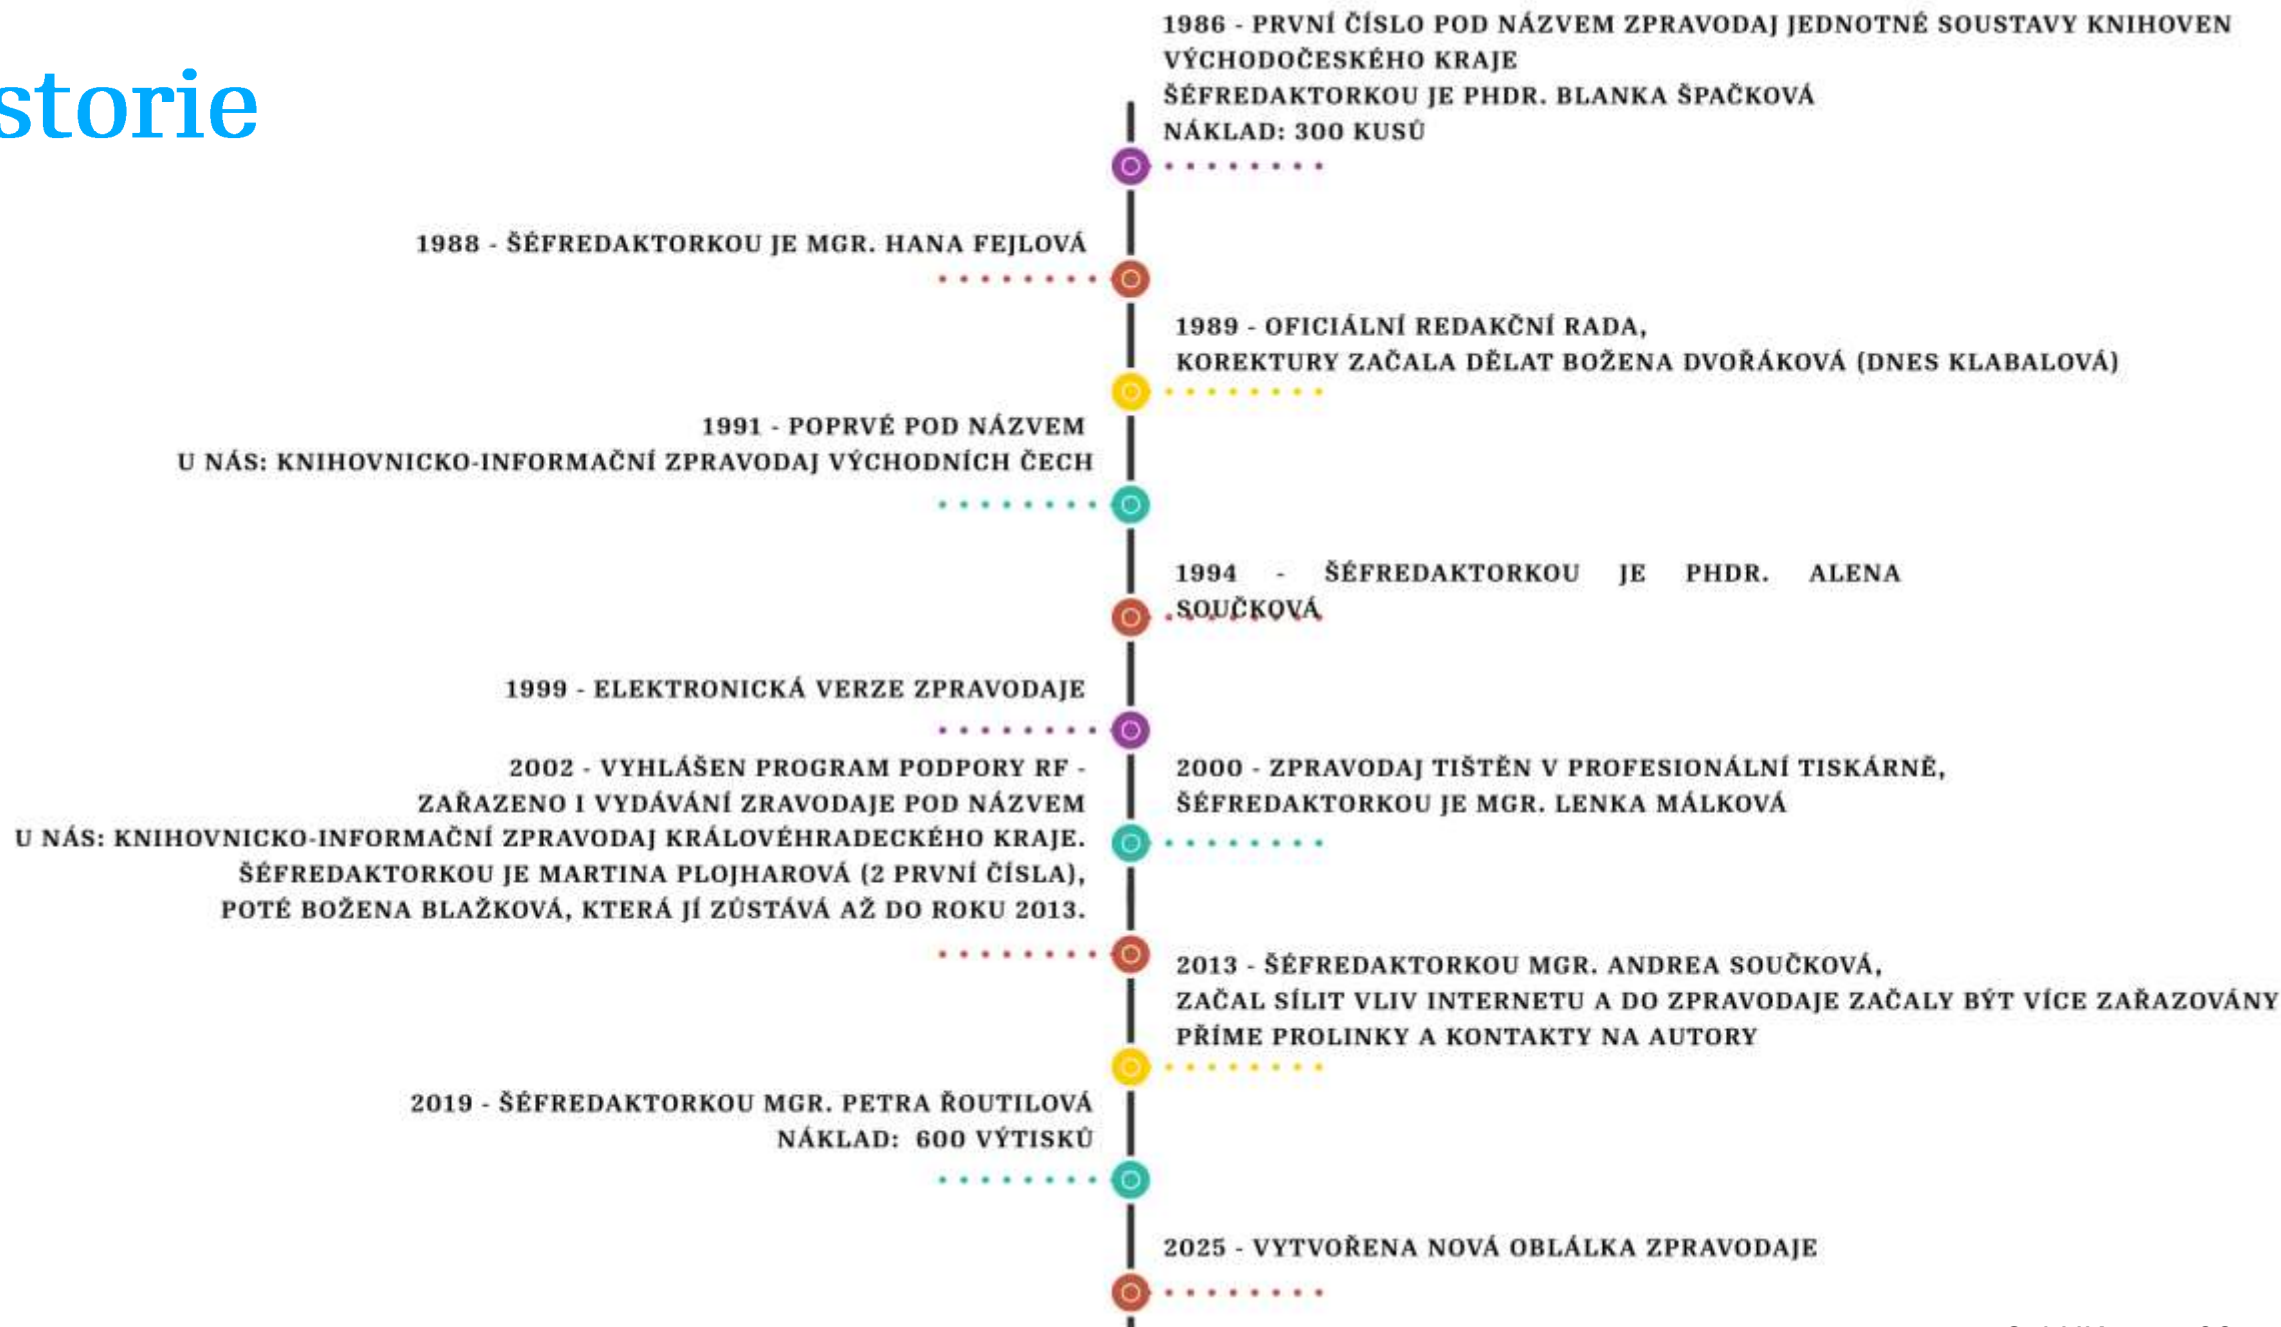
storie

1986 - PRVNÍ ČÍSLO POD NÁZVEM ZPRAVODAJ JEDNOTNÉ SOUSTAVY KNIHOVEN VÝCHODOČESKÉHO KRAJE
ŠÉFREDAKTORKOU JE PHDR. BLANKA ŠPAČKOVÁ
NÁKLAD: 300 KUSŮ

1988 - ŠÉFREDAKTORKOU JE MGR. HANA FEJLOVÁ

1989 - OFICIÁLNÍ REDAKČNÍ RADA,
KOREKTURY ZAČALA DĚLAT BOŽENA DVOŘÁKOVÁ (DNES KLABALOVÁ)

1991 - POPRVÉ POD NÁZVEM
U NÁS: KNIHOVNICKO-INFORMAČNÍ ZPRAVODAJ VÝCHODNÍCH ČECH

1994 - ŠÉFREDAKTORKOU JE PHDR. ALENA SOUČKOVÁ

1999 - ELEKTRONICKÁ VERZE ZPRAVODAJE

2002 - VYHLÁŠEN PROGRAM PODPORY RF - ZAŘAZENO I VYDÁVÁNÍ ZRAVODAJE POD NÁZVEM U NÁS: KNIHOVNICKO-INFORMAČNÍ ZPRAVODAJ KRÁLOVÉHRADECKÉHO KRAJE. ŠÉFREDAKTORKOU JE MARTINA PLOJHAROVÁ (2 PRVNÍ ČÍSLA), POTÉ BOŽENA BLAŽKOVÁ, KTERÁ JÍ ZŮSTÁVÁ AŽ DO ROKU 2013.

2000 - ZPRAVODAJ TIŠTĚN V PROFESIONÁLNÍ TISKÁRNĚ,
ŠÉFREDAKTORKOU JE MGR. LENKA MÁLKOVÁ

2013 - ŠÉFREDAKTORKOU MGR. ANDREA SOUČKOVÁ,
ZAČAL SÍLIT VLIV INTERNETU A DO ZPRAVODAJE ZAČALY BÝT VÍCE ZAŘAZOVÁNY PŘÍME PROLINKY A KONTAKTY NA AUTORY

2019 - ŠÉFREDAKTORKOU MGR. PETRA ŘOUTILOVÁ
NÁKLAD: 600 VÝTISKŮ

2025 - VYTVOŘENA NOVÁ OBLÁLKA ZPRAVODAJE